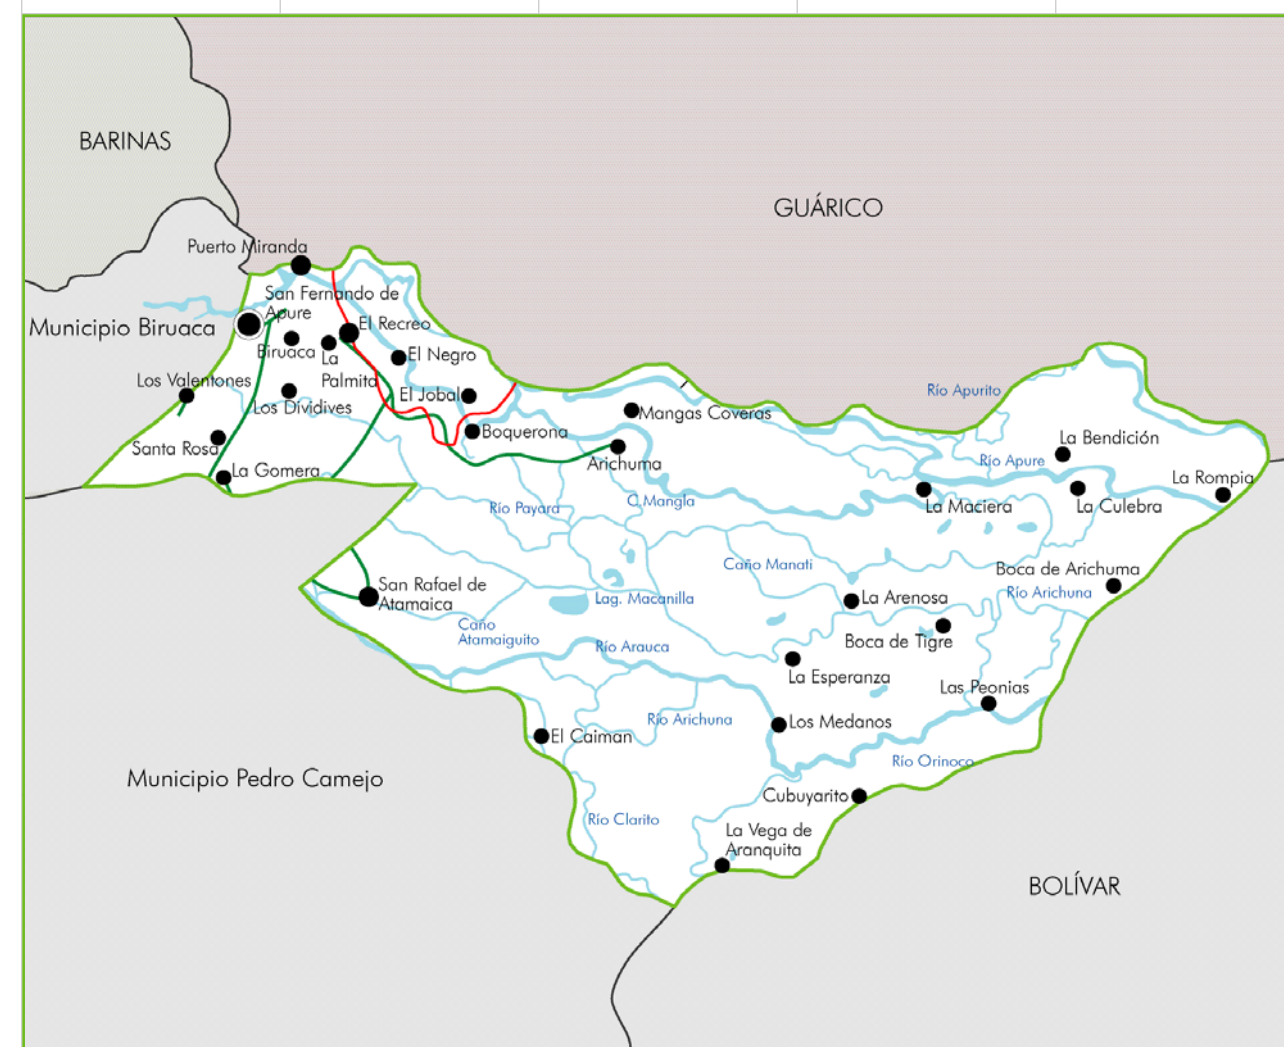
BARINAS

GUÁRICO

Puerto Miranda

San Fernando de Apure

Municipio Biruaca

El Recreo

Biruaca

La Palmita

El Negro

Los Valentones

Los Dividives

El Jobal

Mangas Coveras

Río Apurito

Boquerona

Santa Rosa

Arichuma

La Bendición

La Gomera

Río Apure

La Rompia

Río Payara

C. Mangla

La Maciera

La Culebra

Caño Manati

Boca de Arichuma

San Rafael de Atamaica

Lag. Macanilla

La Arenosa

Río Arichuna

Caño Atamaiguito

Río Arauca

Boca de Tigre

La Esperanza

Las Peonias

Río Arichuna

Los Medanos

El Caiman

Municipio Pedro Camejo

Río Orinoco

Cubuyarito

Río Clarito

La Vega de Aranquita

BOLÍVAR